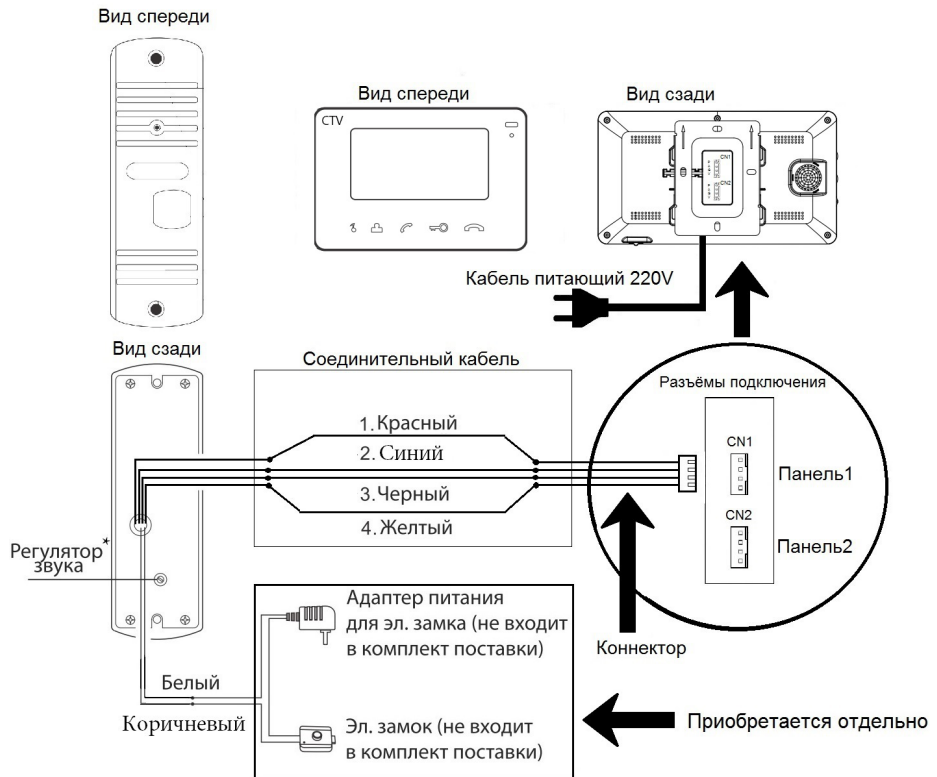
Вид спереди

Вид спереди

CTV

Вид сзади

CN1

CN2

Кабель питающий 220V

Вид сзади

Соединительный кабель

Разъёмы подключения

1. Красный

2. Синий

3. Черный

4. Желтый

CN1

Панель1

CN2

Панель2

Регулятор* звука

Адаптер питания для эл. замка (не входит в комплект поставки)

Коннектор

Белый

Коричневый

Эл. замок (не входит в комплект поставки)

Приобретается отдельно